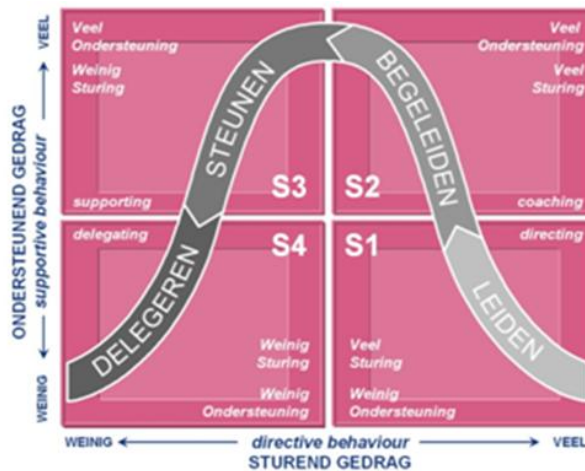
VEEL

ONDERSTEUNEND GEDRAG
supportive behaviour

WEINIG

Veel
Ondersteuning
Weinig
Sturing

supporting

S3

STEUNEN

Veel
Ondersteuning
Veel
Sturing

BEGELEIDEN

S2

coaching

delegating

S4

DELEGEREN

Weinig
Sturing
Weinig
Ondersteuning

S1

directing

LEIDEN

Veel
Sturing
Weinig
Ondersteuning

WEINIG

directive behaviour
STUREND GEDRAG

VEEL